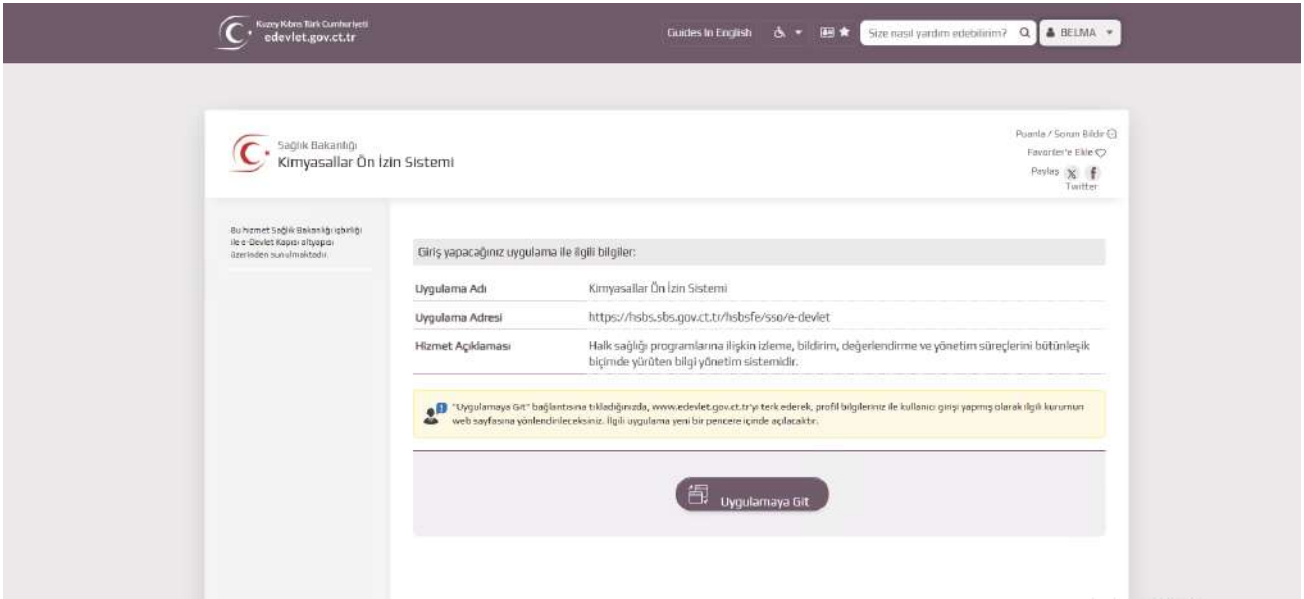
Kuzey Kıbrıs Türk Cumhuriyeti
edevlet.gov.ct.tr

Guides In English

Size nasıl yardım edebilirim?

BELMA

Sağlık Bakanlığı
Kimyasallar Ön İzin Sistemi

Puanla / Sorun Bildir
Favorilere Ekle
Paylaş
Twitter

Bu hizmet Sağlık Bakanlığı işbirliği ile e-Devlet Kapısı altyapısı üzerinden sunulmaktadır.

Giriş yapacağınız uygulama ile ilgili bilgiler:

| | |
|---|---|
| Uygulama Adı | Kimyasallar Ön İzin Sistemi |
| Uygulama Adresi | https://hsbs.sbs.gov.ct.tr/hsbsfe/sso/e-devlet |
| Hizmet Açıklaması | Halk sağlığı programlarına ilişkin izleme, bildirim, değerlendirme ve yönetim süreçlerini bütünleşik biçimde yürüten bilgi yönetim sistemidir. |

"Uygulamaya Git" bağlantısına tıkladığınızda, www.edevlet.gov.ct.tr'yi terk ederek, profil bilgileriniz ile kullanıcı girişi yapmış olarak ilgili kurumun web sayfasına yönlendirileceksiniz. İlgili uygulama yeni bir pencere içinde açılacaktır.

Uygulamaya Git